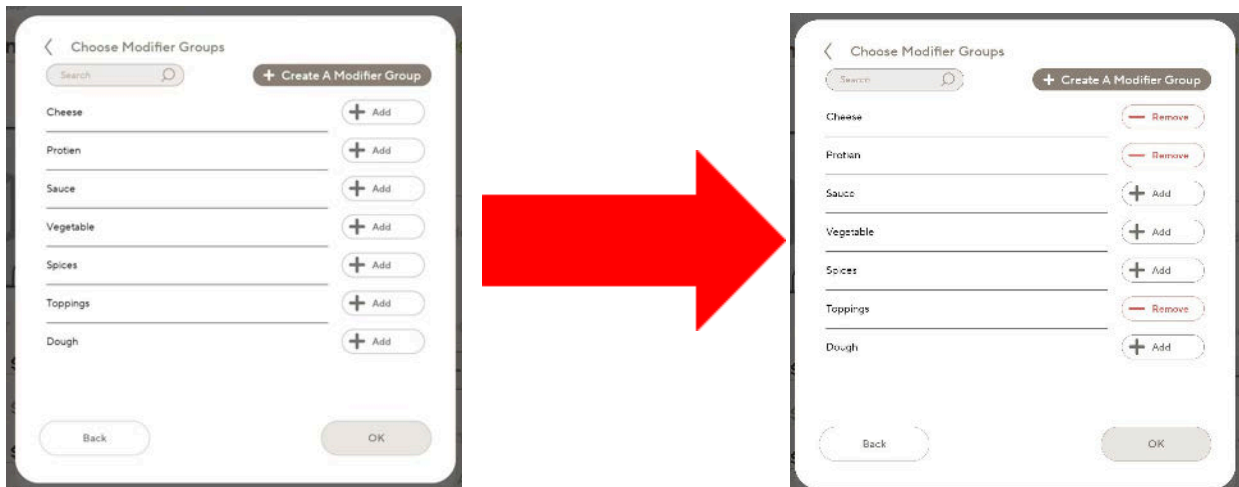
Choose Modifier Groups

Search

+ Create A Modifier Group

Cheese + Add

Protien + Add

Sauce + Add

Vegetable + Add

Spices + Add

Toppings + Add

Dough + Add

Back

OK

Choose Modifier Groups

Search

+ Create A Modifier Group

Cheese — Remove

Protien — Remove

Sauce + Add

Vegetable + Add

Spices + Add

Toppings — Remove

Dough + Add

Back

OK